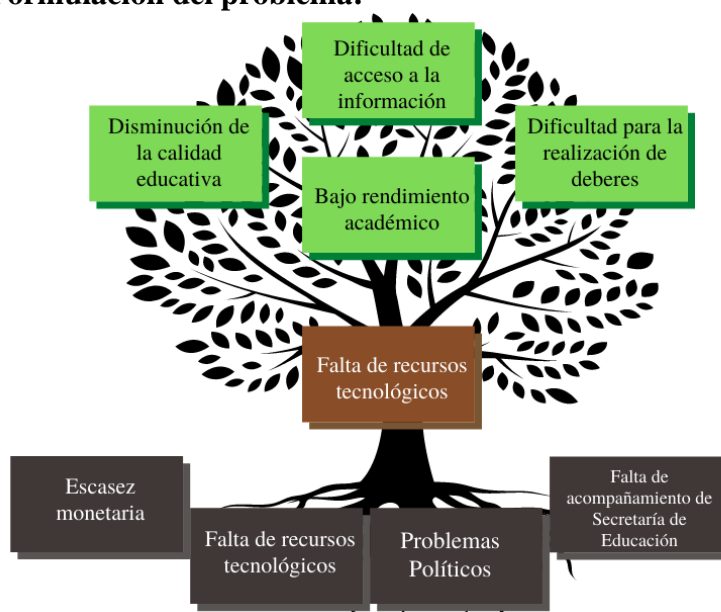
ormulación del problema.

Dificultad de acceso a la información

Disminución de la calidad educativa

Dificultad para la realización de deberes

Bajo rendimiento académico

Falta de recursos tecnológicos

Escasez monetaria

Falta de recursos tecnológicos

Problemas Políticos

Falta de acompañamiento de Secretaría de Educación